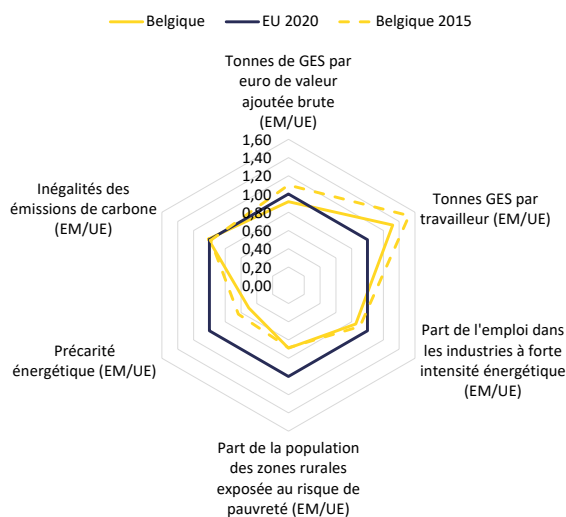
Belgique
EU 2020
Belgique 2015

Tonnes de GES par euro de valeur ajoutée brute (EM/UE)

1,60
1,40
1,20
1,00
0,80
0,60
0,40
0,20
0,00

Tonnes GES par travailleur (EM/UE)

Part de l'emploi dans les industries à forte intensité énergétique (EM/UE)

Part de la population des zones rurales exposée au risque de pauvreté (EM/UE)

Précarité énergétique (EM/UE)

Inégalités des émissions de carbone (EM/UE)